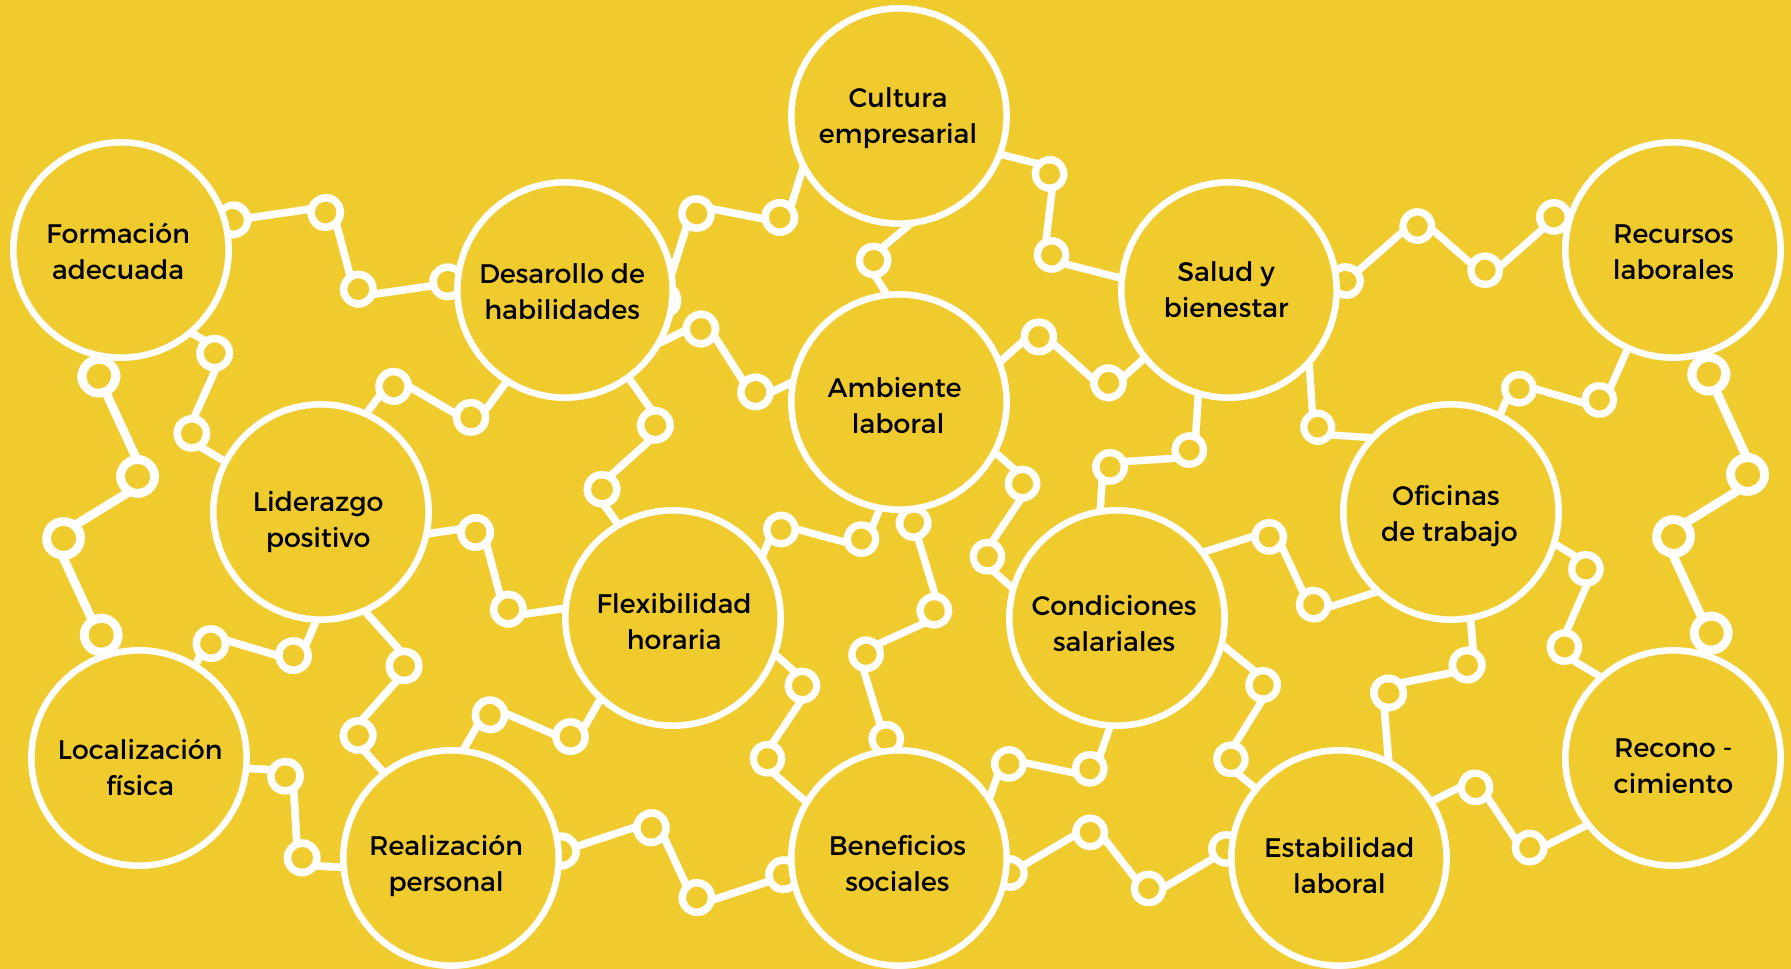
Cultura empresarial

Formación adecuada

Desarrollo de habilidades

Salud y bienestar

Recursos laborales

Ambiente laboral

Liderazgo positivo

Oficinas de trabajo

Flexibilidad horaria

Condiciones salariales

Localización física

Recono - cimiento

Realización personal

Beneficios sociales

Estabilidad laboral